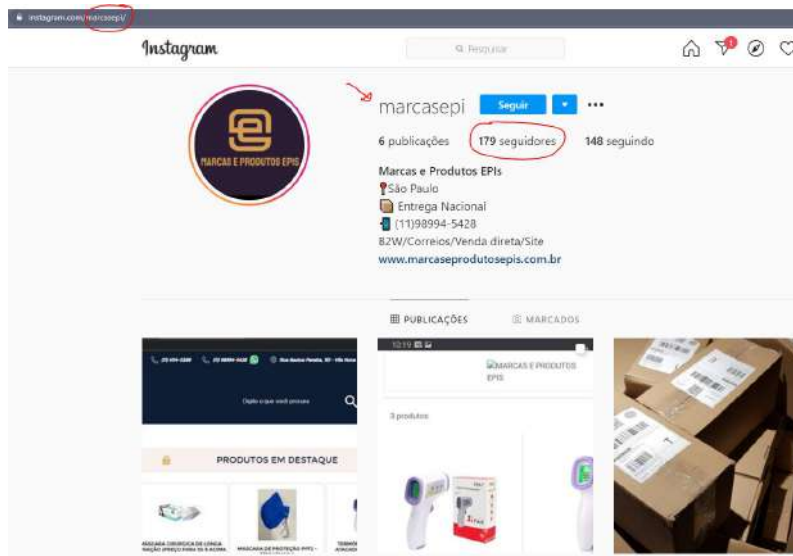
instagram.com/marcasepi/

Instagram

Pesquisar

1

MARCAS E PRODUTOS EPIS

marcasepi Seguir

6 publicações 179 seguidores 148 seguindo

Marcas e Produtos EPIs
São Paulo
Entrega Nacional
(11)98994-5428
B2W/Correios/Venda direta/Site
www.marcaseprodutosepis.com.br

PUBLICAÇÕES MARCADOS

O que você procura

PRODUTOS EM DESTAQUE

MÁSCARA CIRÚRGICA DE LONGA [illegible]
MÁSCARA DE PROTEÇÃO PFF2 - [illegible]

10:19

MARCAS E PRODUTOS EPIS

3 produtos